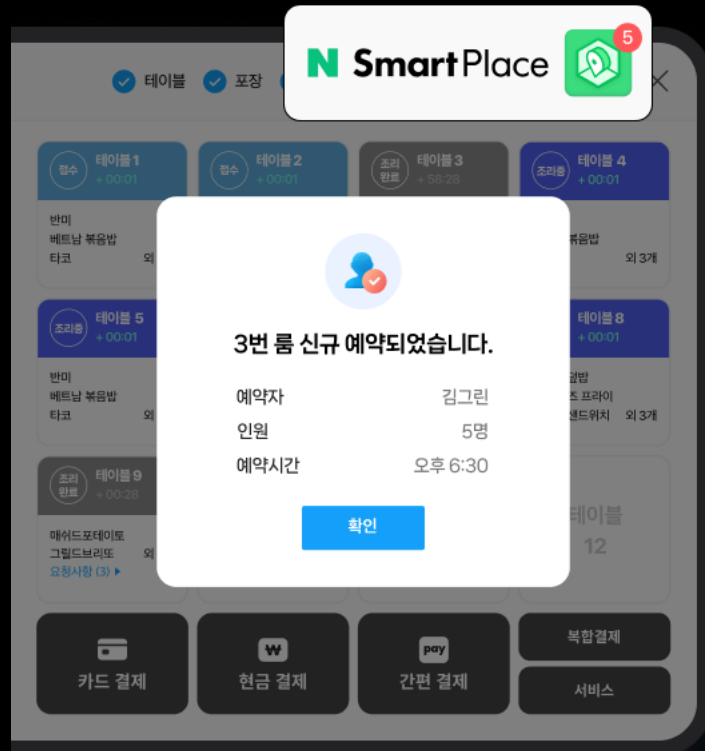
N SmartPlace 5

테이블 포장

접수 테이블 1 + 00:01
반미
베트남 볶음밥
타코 외

접수 테이블 2 + 00:01

조리완료 테이블 3 + 58:28

조리중 테이블 4 + 00:01
볶음밥
외 3개

조리중 테이블 5 + 00:01
반미
베트남 볶음밥
타코 외

테이블 8 + 00:01
음밥
스 프라이
샌드위치 외 3개

조리완료 테이블 9 + 00:28
매쉬드포테이토
그릴드브리또 외
요청사항 (3) ▸

테이블 12

3번 룸 신규 예약되었습니다.

| 예약자 | 김그린 |
|---|---|
| 인원 | 5명 |
| 예약시간 | 오후 6:30 |

확인

카드 결제
₩ 현금 결제
pay 간편 결제
복합결제
서비스